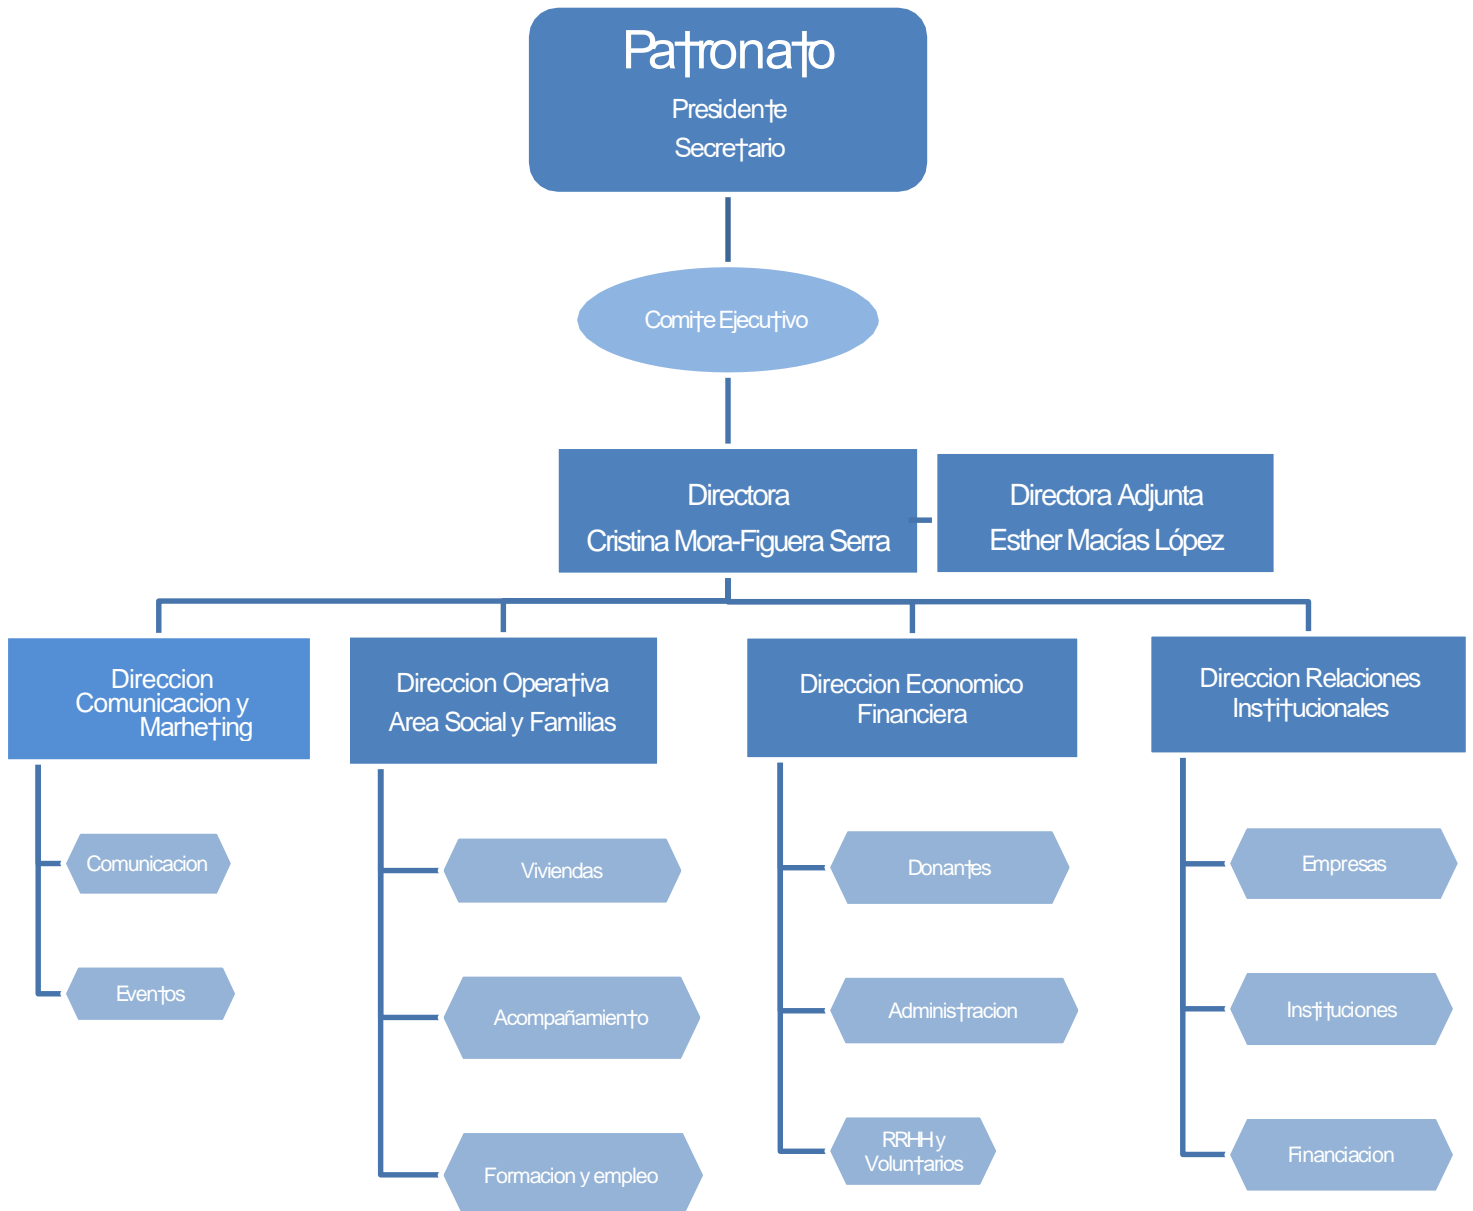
Patronato
Presidente
Secretario

Comite Ejecutivo

Directora
Cristina Mora-Figuera Serra

Directora Adjunta
Esther Macías López

Direccion Comunicacion y Marketing

Comunicacion

Eventos

Direccion Operativa
Area Social y Familias

Viviendas

Acompañamiento

Formacion y empleo

Direccion Economico Financiera

Donantes

Administracion

RRHH y Voluntarios

Direccion Relaciones Institucionales

Empresas

Instituciones

Financiacion